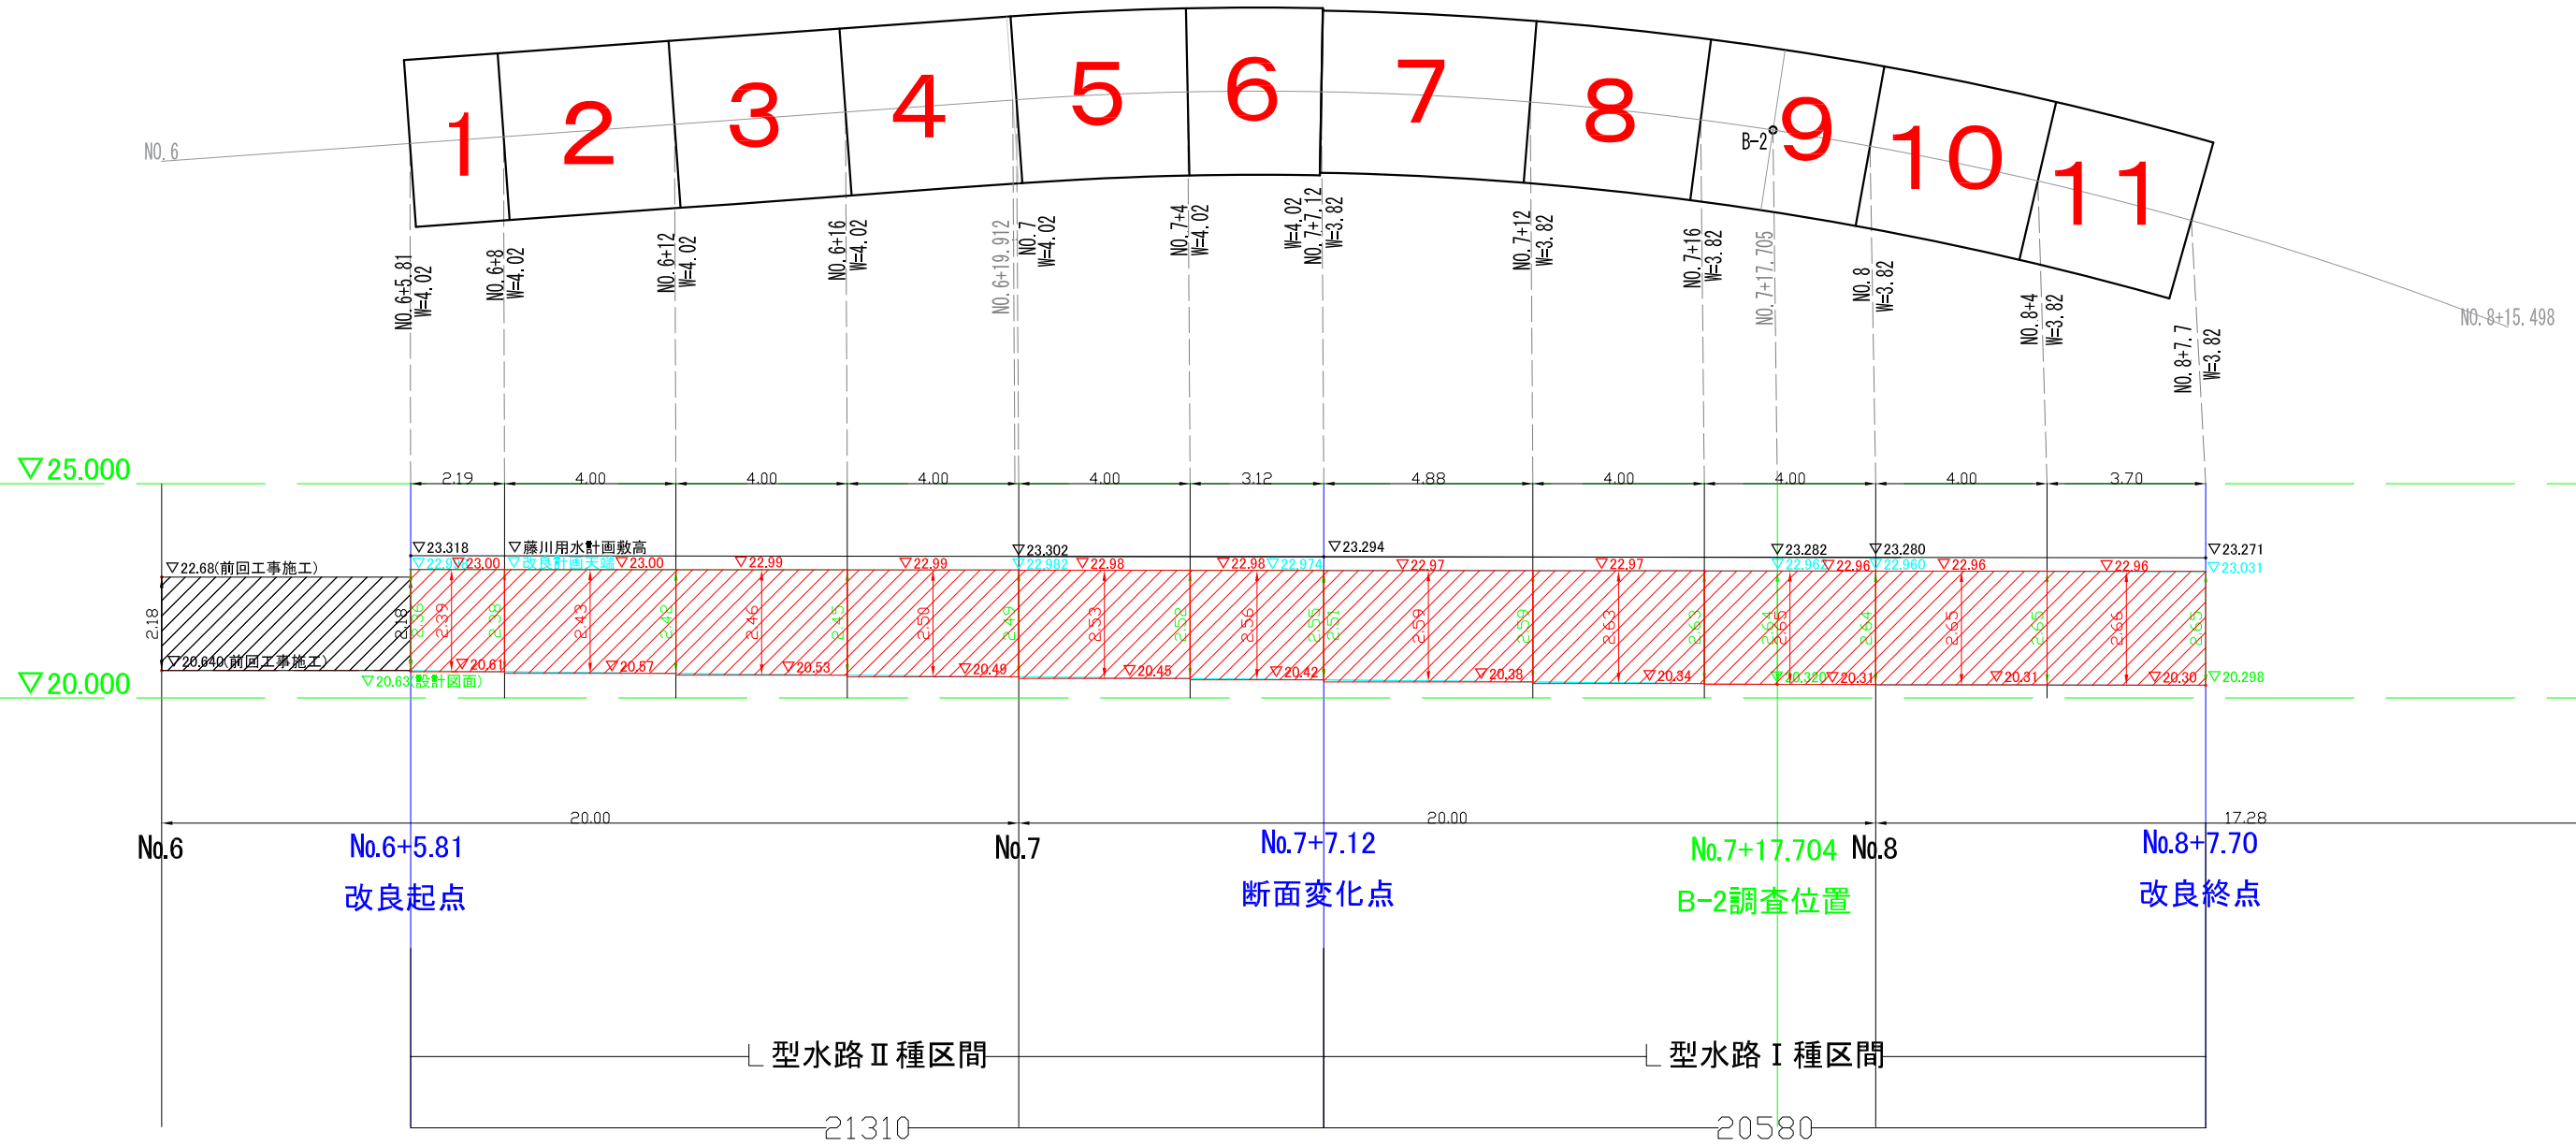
1 2 3 4 5 6 7 8 9 10 11

NO.6

B-2

NO.6+5.81 W=4.02
NO.6+8 W=4.02
NO.6+12 W=4.02
NO.6+16 W=4.02
NO.6+19.912
NO.7 W=4.02
NO.7+4 W=4.02
W=4.02 NO.7+7.12 W=3.82
NO.7+12 W=3.82
NO.7+16 W=3.82
NO.7+17.705
NO.8 W=3.82
NO.8+4 W=3.82
NO.8+7.7 W=3.82
NO.8+15.498

▽25.000
▽20.000

2.19 4.00 4.00 4.00 4.00 3.12 4.88 4.00 4.00 4.00 3.70

▽22.68(前回工事施工)
2.18
▽20.640(前回工事施工)
▽20.63(設計図面)

▽23.318
▽藤川用水計画敷高
▽改良計画天端
▽22.9 ▽23.00 ▽23.00
▽22.99 ▽22.99
▽23.302
▽22.982 ▽22.98
▽22.98 ▽22.974
▽23.294
▽22.97 ▽22.97
▽23.282
▽22.96 ▽22.96
▽23.280
▽22.960 ▽22.96
▽22.96
▽23.271
▽23.031

2.18 2.16 2.39 2.38 2.43 2.42 2.46 2.45 2.50 2.49 2.53 2.52 2.56 2.55 2.51 2.59 2.59 2.63 2.63 2.64 2.65 2.64 2.65 2.65 2.66 2.65

▽20.61 ▽20.57 ▽20.53 ▽20.49 ▽20.45 ▽20.42 ▽20.38 ▽20.34 ▽20.320 ▽20.31 ▽20.31 ▽20.30 ▽20.298

20.00 20.00 17.28

No.6
No.6+5.81
改良起点
No.7
No.7+7.12
断面変化点
No.7+17.704
B-2調査位置
No.8
No.8+7.70
改良終点

型水路Ⅱ種区間
型水路Ⅰ種区間

21310
20580